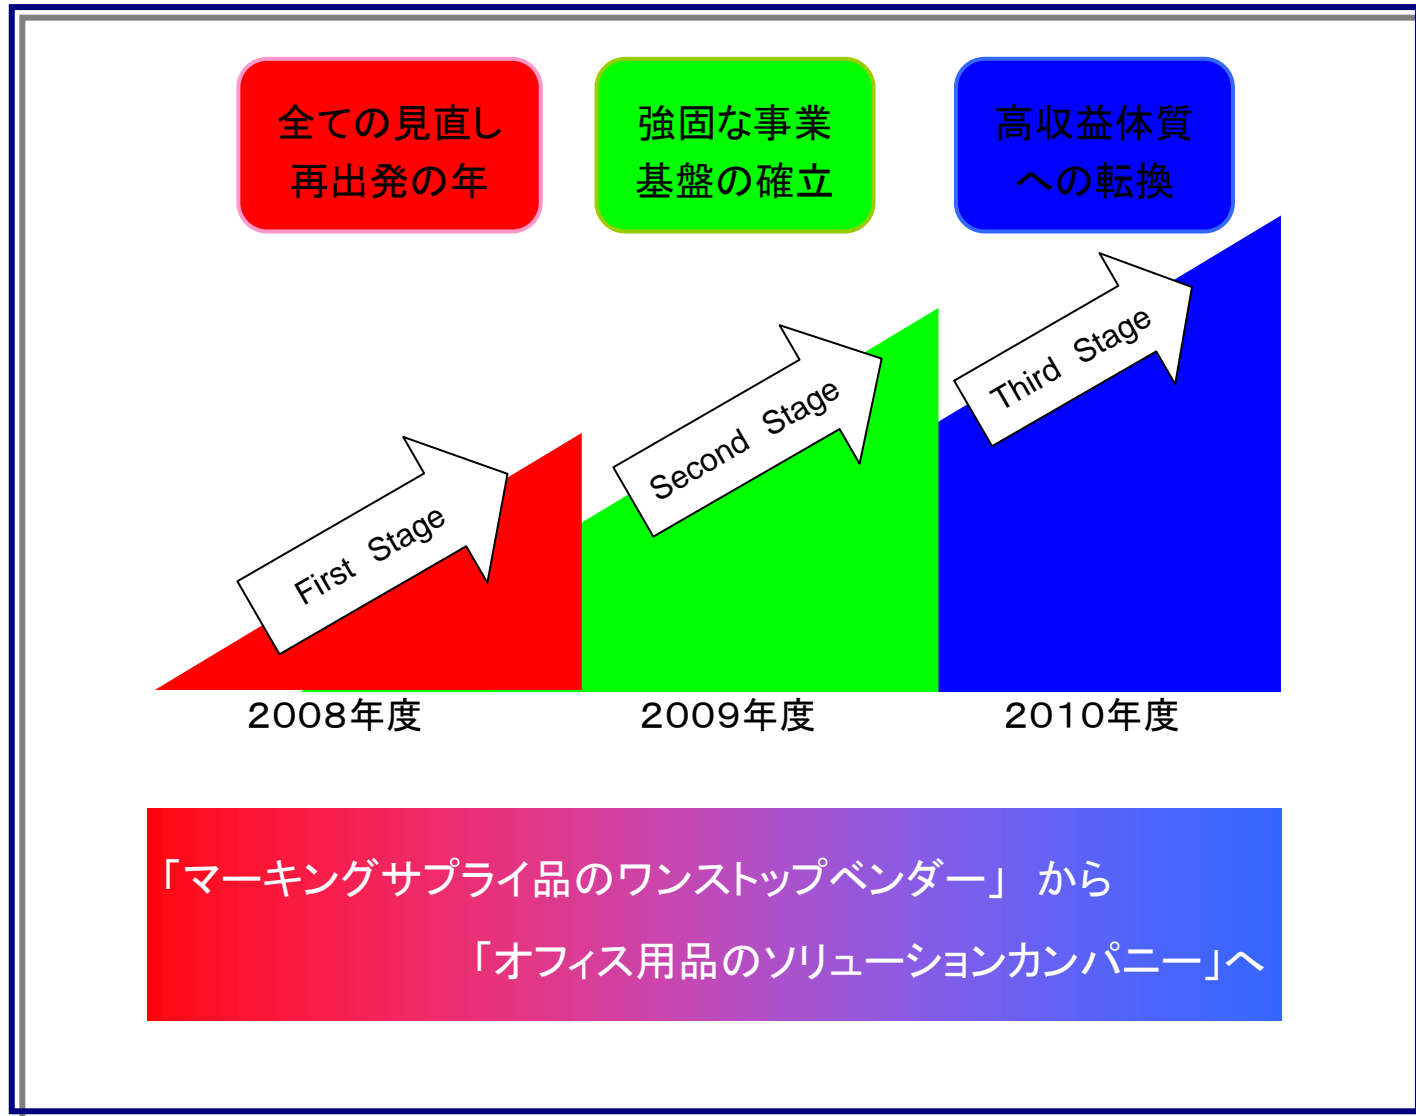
全ての見直し
再出発の年

強固な事業
基盤の確立

高収益体質
への転換

First Stage

Second Stage

Third Stage

2008年度

2009年度

2010年度

「マーキングサプライ品のワンストップベンダー」から

「オフィス用品のソリューションカンパニー」へ